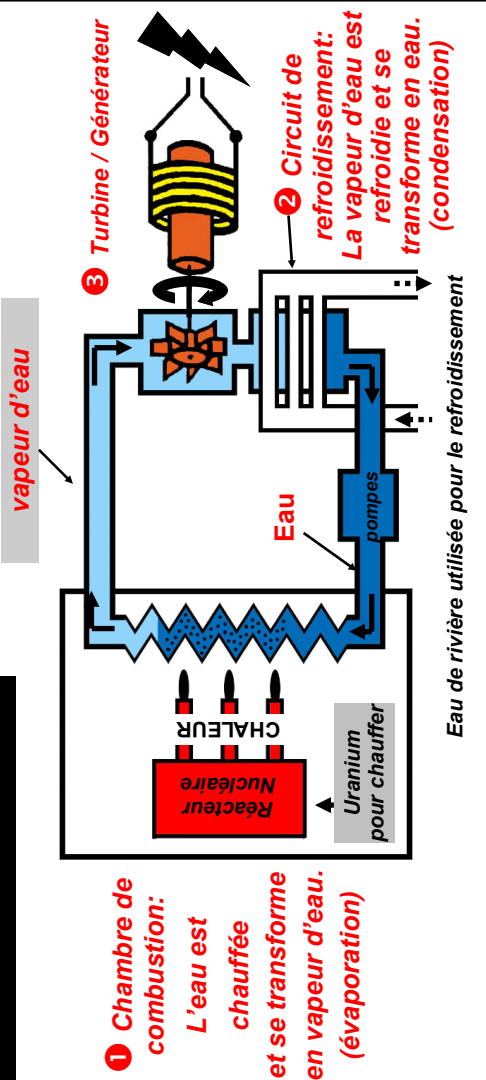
❶ Chambre de combustion: L'eau est chauffée et se transforme en vapeur d'eau. (évaporation)

Réacteur Nucléaire

CHALEUR

Uranium pour chauffer

Eau

pompes

vapeur d'eau

❸ Turbine / Générateur

❷ Circuit de refroidissement: La vapeur d'eau est refroidie et se transforme en eau. (condensation)

Eau de rivière utilisée pour le refroidissement